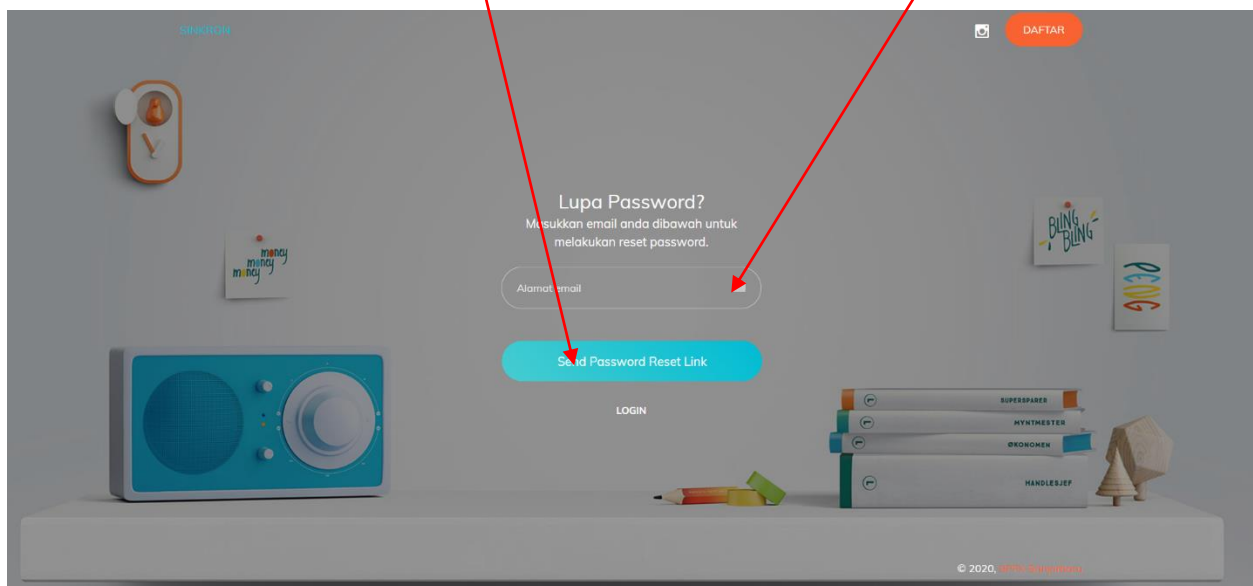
SINKRON

DAFTAR

Lupa Password?
Masukkan email anda dibawah untuk melakukan reset password.

Alamat email

Send Password Reset Link

LOGIN

money
money
money

BLING BLING

SUPERSPARER
MYNTMESTER
ØKONOMEN
HANDLESJEF

© 2020, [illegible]